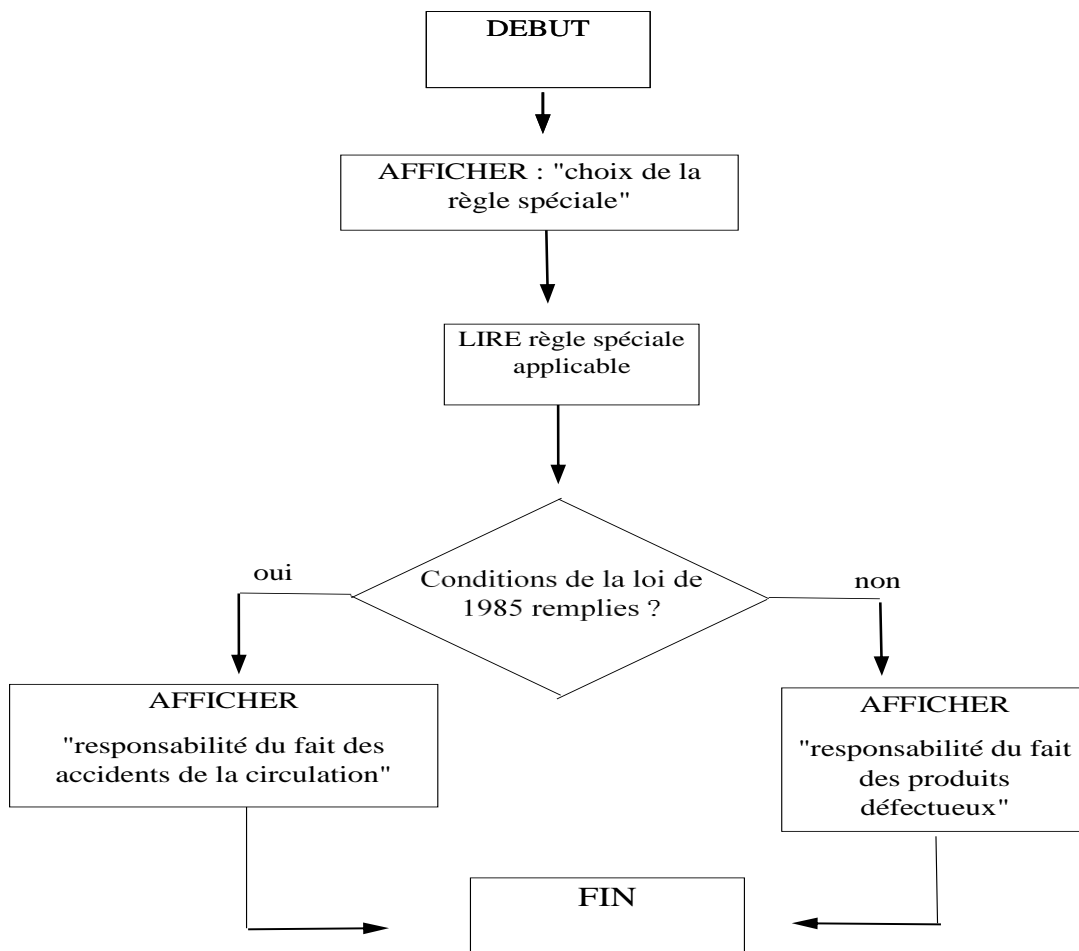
DEBUT

AFFICHER : "choix de la règle spéciale"

LIRE règle spéciale applicable

Conditions de la loi de 1985 remplies ?

oui

non

AFFICHER

"responsabilité du fait des accidents de la circulation"

AFFICHER

"responsabilité du fait des produits défectueux"

FIN